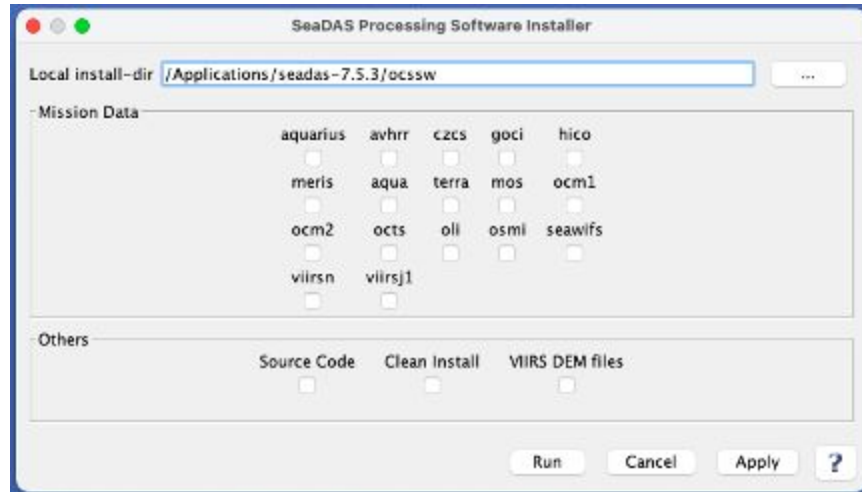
SeaDAS Processing Software Installer

Local install-dir /Applications/seadas-7.5.3/ocssw ...

Mission Data

aquarius avhrr czcs goci hico

meris aqua terra mos ocm1

ocm2 octs oli osmi seawifs

viirsn viirsj1

Others

Source Code Clean Install VIIRS DEM files

Run Cancel Apply ?